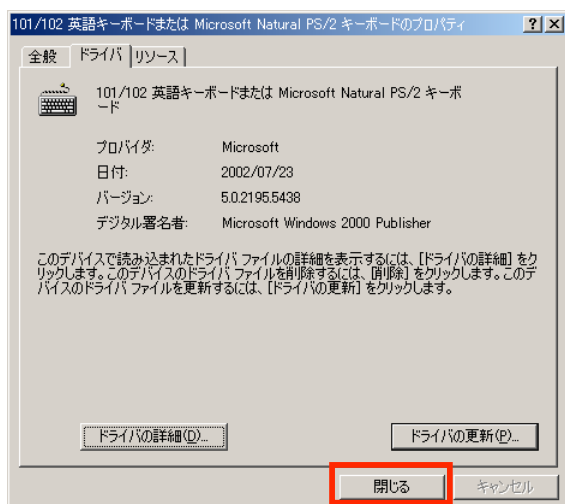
101/102 英語キーボードまたは Microsoft Natural PS/2 キーボードのプロパティ

? X

全般 | ドライバ | リソース

101/102 英語キーボードまたは Microsoft Natural PS/2 キーボード

プロバイダ: Microsoft
日付: 2002/07/23
バージョン: 5.0.2195.5438
デジタル署名者: Microsoft Windows 2000 Publisher

このデバイスで読み込まれたドライバ ファイルの詳細を表示するには、[ドライバの詳細] をクリックします。このデバイスのドライバ ファイルを削除するには、[削除] をクリックします。このデバイスのドライバ ファイルを更新するには、[ドライバの更新] をクリックします。

ドライバの詳細(D)...

ドライバの更新(P)...

閉じる

キャンセル